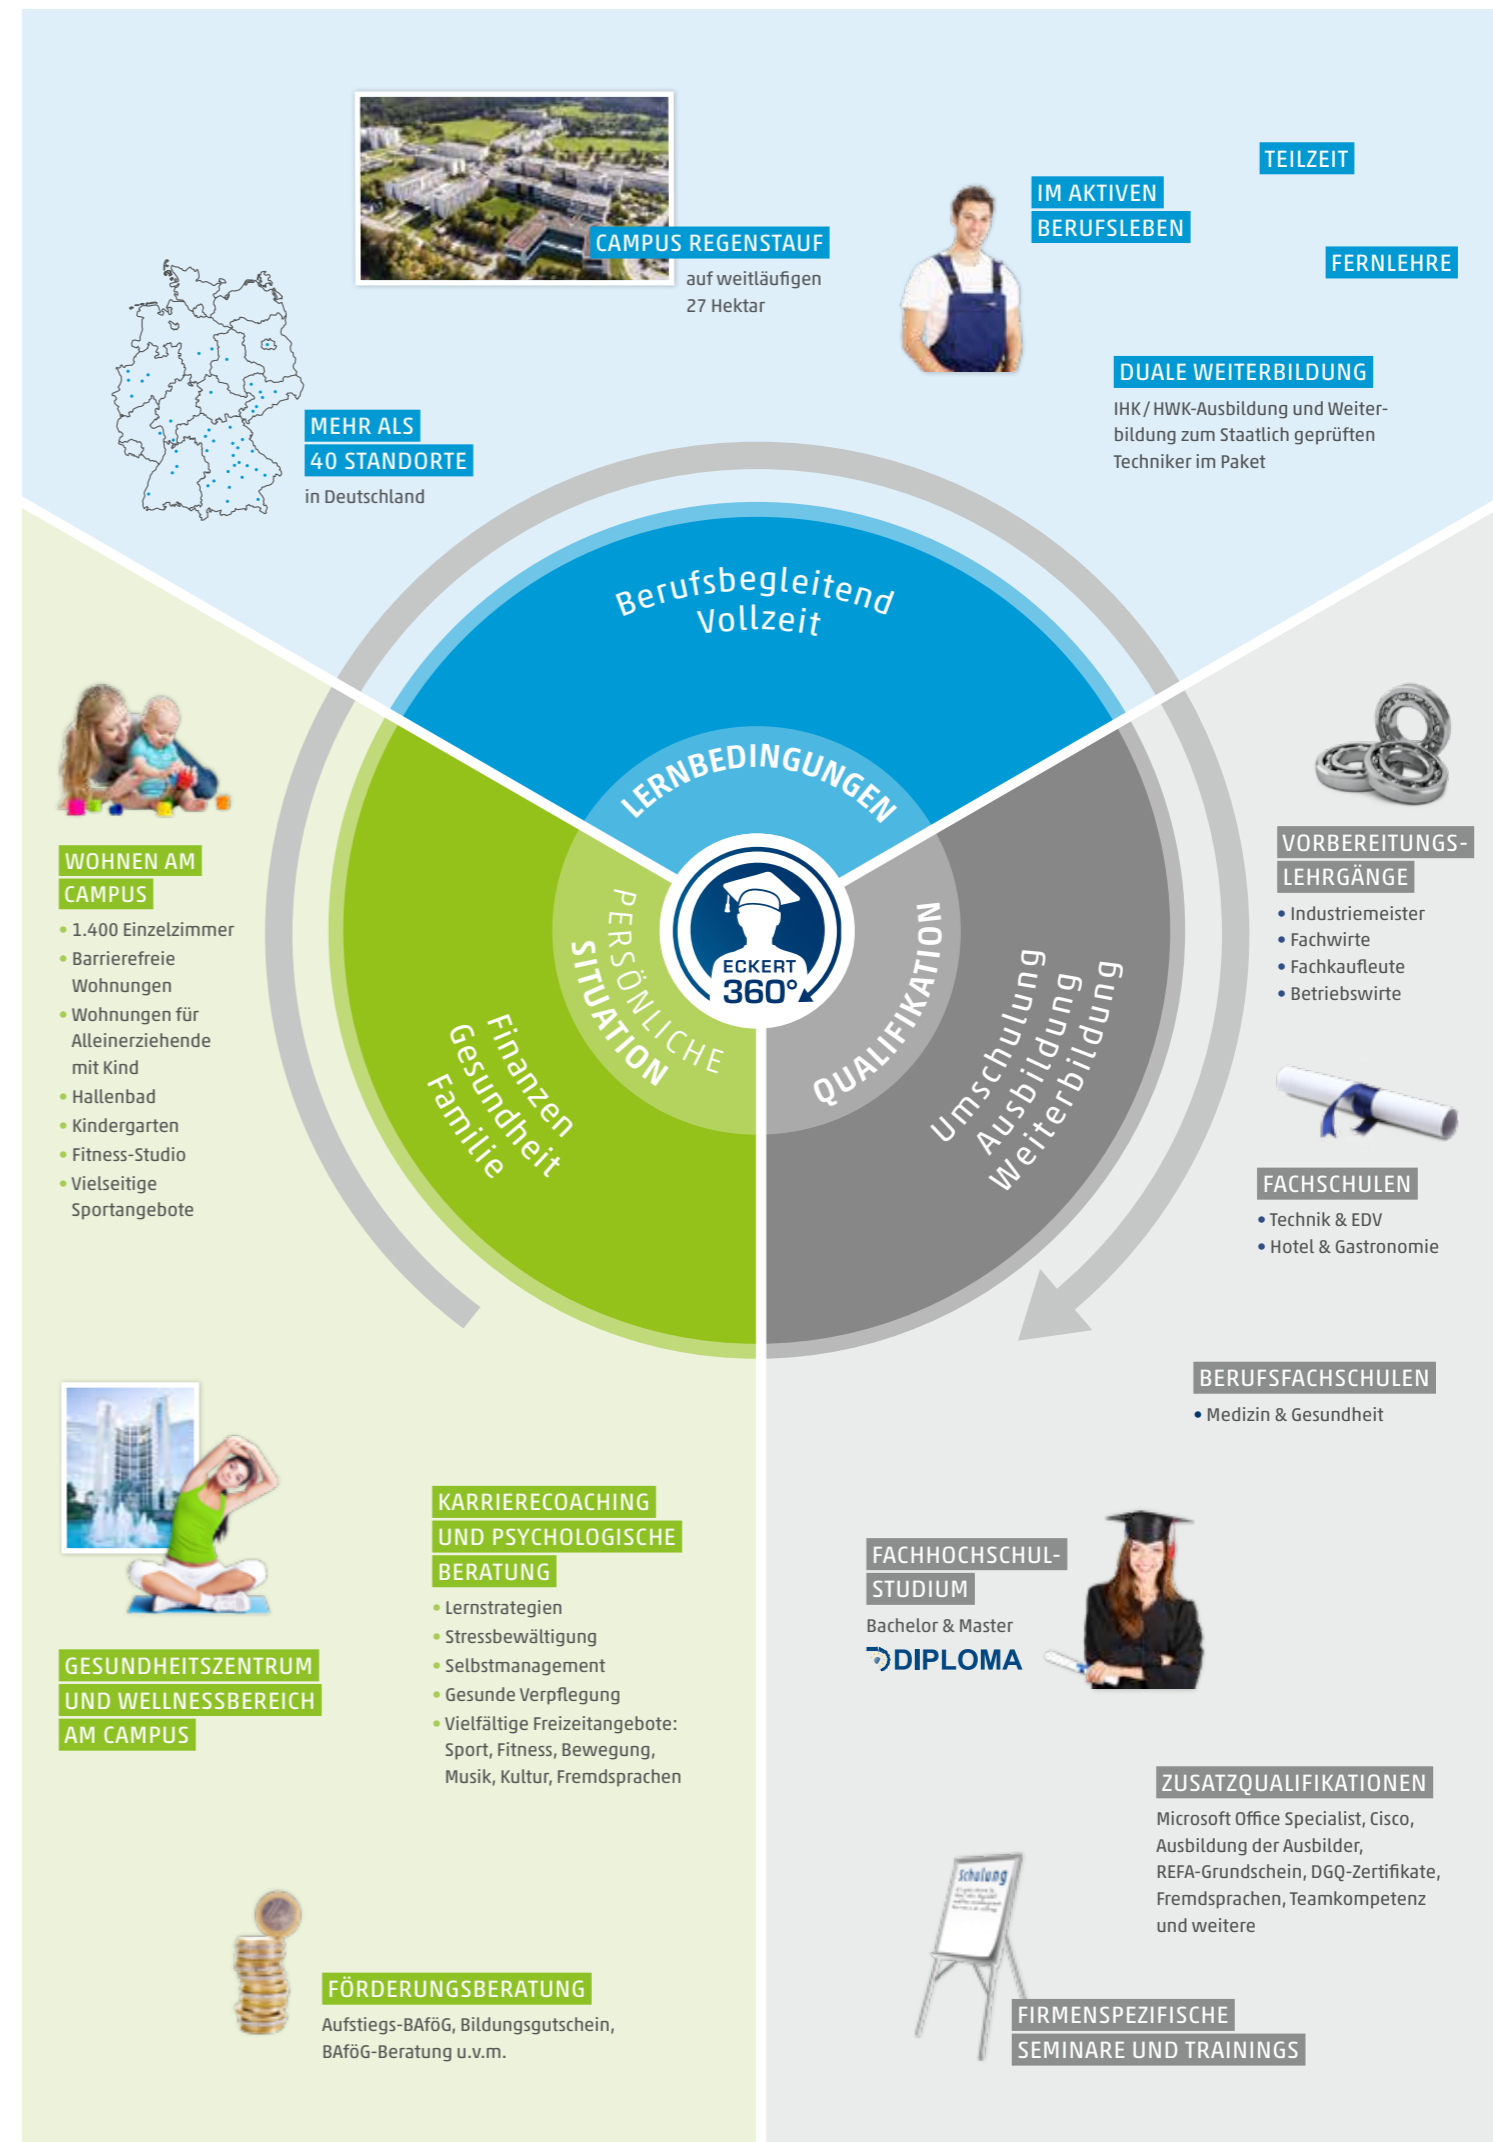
CAMPUS REGENSTAUF
auf weitläufigen 27 Hektar

MEHR ALS 40 STANDORTE
in Deutschland

IM AKTIVEN BERUFSLEBEN

TEILZEIT

FERNLEHRE

DUALE WEITERBILDUNG
IHK / HWK-Ausbildung und Weiterbildung zum Staatlich geprüften Techniker im Paket

Berufsbegleitend
Vollzeit

LERNBEDINGUNGEN

PERSÖNLICHE SITUATION

Finanzen
Gesundheit
Familie

ECKERT 360°

QUALIFIKATION

Umschulung
Ausbildung
Weiterbildung

WOHNEN AM CAMPUS
• 1.400 Einzelzimmer
• Barrierefreie Wohnungen
• Wohnungen für Alleinerziehende mit Kind
• Hallenbad
• Kindergarten
• Fitness-Studio
• Vielseitige Sportangebote

VORBEREITUNGS-LEHRGÄNGE
• Industriemeister
• Fachwirte
• Fachkaufleute
• Betriebswirte

FACHSCHULEN
• Technik & EDV
• Hotel & Gastronomie

BERUFSFACHSCHULEN
• Medizin & Gesundheit

KARRIERECOACHING UND PSYCHOLOGISCHE BERATUNG
• Lernstrategien
• Stressbewältigung
• Selbstmanagement
• Gesunde Verpflegung
• Vielfältige Freizeitangebote: Sport, Fitness, Bewegung, Musik, Kultur, Fremdsprachen

FACHHOCHSCHUL-STUDIUM
Bachelor & Master
DIPLOMA

GESUNDHEITSZENTRUM UND WELLNESSBEREICH AM CAMPUS

ZUSATZQUALIFIKATIONEN
Microsoft Office Specialist, Cisco, Ausbildung der Ausbilder, REFA-Grundschein, DGQ-Zertifikate, Fremdsprachen, Teamkompetenz und weitere

Schulung

FÖRDERUNGSBERATUNG
Aufstiegs-BAföG, Bildungsgutschein, BAföG-Beratung u.v.m.

FIRMENSPEZIFISCHE SEMINARE UND TRAININGS